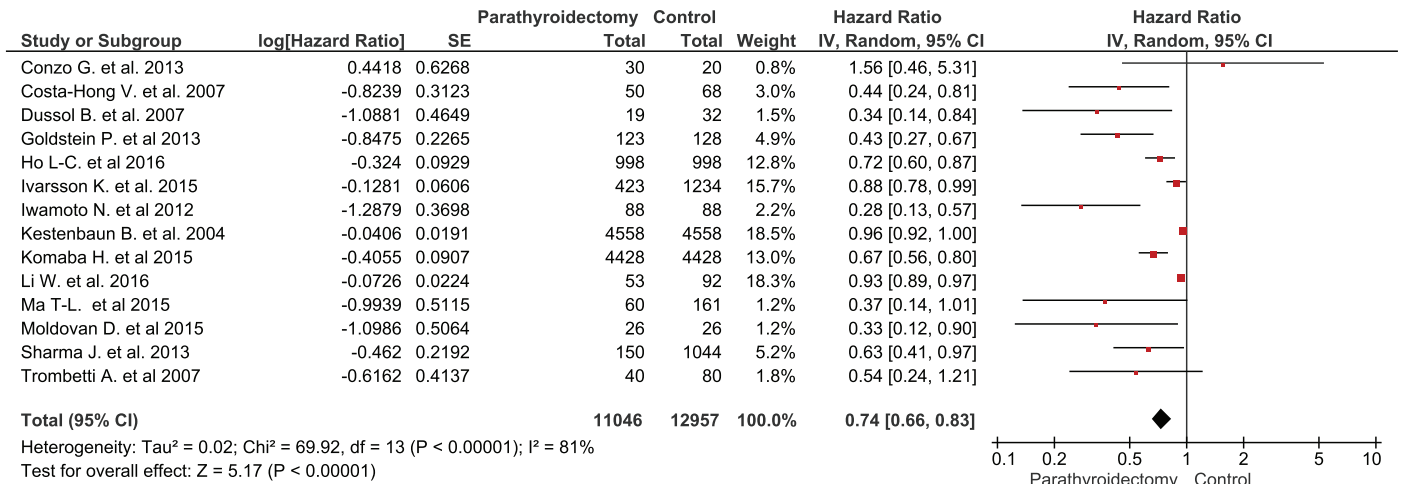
| Study or Subgroup | log[Hazard Ratio] | SE | Parathyroidectomy Total | Control Total | Weight | Hazard Ratio IV, Random, 95% CI |
|---|---|---|---|---|---|---|
| Conzo G. et al. 2013 | 0.4418 | 0.6268 | 30 | 20 | 0.8% | 1.56 [0.46, 5.31] |
| Costa-Hong V. et al. 2007 | -0.8239 | 0.3123 | 50 | 68 | 3.0% | 0.44 [0.24, 0.81] |
| Dussol B. et al. 2007 | -1.0881 | 0.4649 | 19 | 32 | 1.5% | 0.34 [0.14, 0.84] |
| Goldstein P. et al 2013 | -0.8475 | 0.2265 | 123 | 128 | 4.9% | 0.43 [0.27, 0.67] |
| Ho L-C. et al 2016 | -0.324 | 0.0929 | 998 | 998 | 12.8% | 0.72 [0.60, 0.87] |
| Ivarsson K. et al. 2015 | -0.1281 | 0.0606 | 423 | 1234 | 15.7% | 0.88 [0.78, 0.99] |
| Iwamoto N. et al 2012 | -1.2879 | 0.3698 | 88 | 88 | 2.2% | 0.28 [0.13, 0.57] |
| Kestenbaun B. et al. 2004 | -0.0406 | 0.0191 | 4558 | 4558 | 18.5% | 0.96 [0.92, 1.00] |
| Komaba H. et al 2015 | -0.4055 | 0.0907 | 4428 | 4428 | 13.0% | 0.67 [0.56, 0.80] |
| Li W. et al. 2016 | -0.0726 | 0.0224 | 53 | 92 | 18.3% | 0.93 [0.89, 0.97] |
| Ma T-L. et al 2015 | -0.9939 | 0.5115 | 60 | 161 | 1.2% | 0.37 [0.14, 1.01] |
| Moldovan D. et al 2015 | -1.0986 | 0.5064 | 26 | 26 | 1.2% | 0.33 [0.12, 0.90] |
| Sharma J. et al. 2013 | -0.462 | 0.2192 | 150 | 1044 | 5.2% | 0.63 [0.41, 0.97] |
| Trombetti A. et al 2007 | -0.6162 | 0.4137 | 40 | 80 | 1.8% | 0.54 [0.24, 1.21] |
| Total (95% CI) | | | 11046 | 12957 | 100.0% | 0.74 [0.66, 0.83] |

Heterogeneity: Tau² = 0.02; Chi² = 69.92, df = 13 (P < 0.00001); I² = 81%
Test for overall effect: Z = 5.17 (P < 0.00001)

Hazard Ratio
IV, Random, 95% CI
0.1 0.2 0.5 1 2 5 10
Parathyroidectomy Control